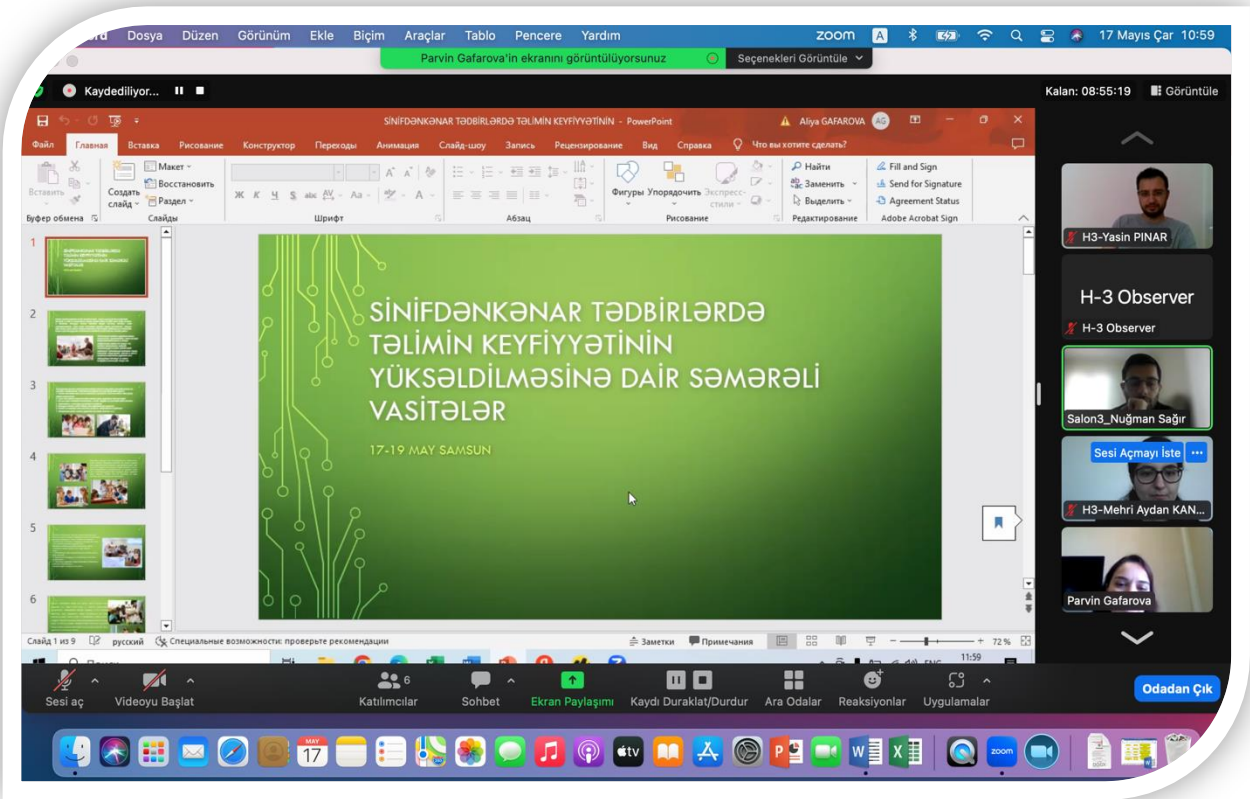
Dosya Düzen Görünüm Ekle Biçim Araçlar Tablo Pencere Yardım

17 Mayıs Çar 10:59

Parvin Gafarova'in ekranını görüntülüyorsunuz

Seçenekleri Görüntüle

Kaydediliyor...

Kalan: 08:55:19

Görüntüle

SİNİFDƏNKƏNAR TƏDBİRLƏRDƏ TƏLİMİN KEYFİYYƏTİNİN - PowerPoint

Aliya GAFAROVA AG

Файл Главная Вставка Рисование Конструктор Переходы Анимация Слайд-шоу Запись Рецензирование Вид Справка Что вы хотите сделать?

Вставить Буфер обмена Создать слайд Макет Восстановить Раздел Слайды Шрифт Абзац Фигуры Упорядочить Экспресс-стили Рисование Найти Заменить Выделить Редактирование Fill and Sign Send for Signature Agreement Status Adobe Acrobat Sign

1 2 3 4 5 6

SİNİFDƏNKƏNAR TƏDBİRLƏRDƏ TƏLİMİN KEYFİYYƏTİNİN YÜKSƏLDİLMƏSİNƏ DAİR SƏMƏRƏLİ VASİTƏLƏR

17-19 MAY SAMSUN

Слайд 1 из 9 русский Специальные возможности: проверьте рекомендации Заметки Примечания 72 %

H3-Yasin PINAR

H-3 Observer

H-3 Observer

Salon3_Nuğman Sağır

Sesi Açmayı İste

H3-Mehri Aydan KAN...

Parvin Gafarova

Sesi aç Videoyu Başlat Katılımcılar 6 Sohbet Ekran Paylaşımı Kaydı Duraklat/Durdur Ara Odalar Reaksiyonlar Uygulamalar Odadan Çık

MAY 17